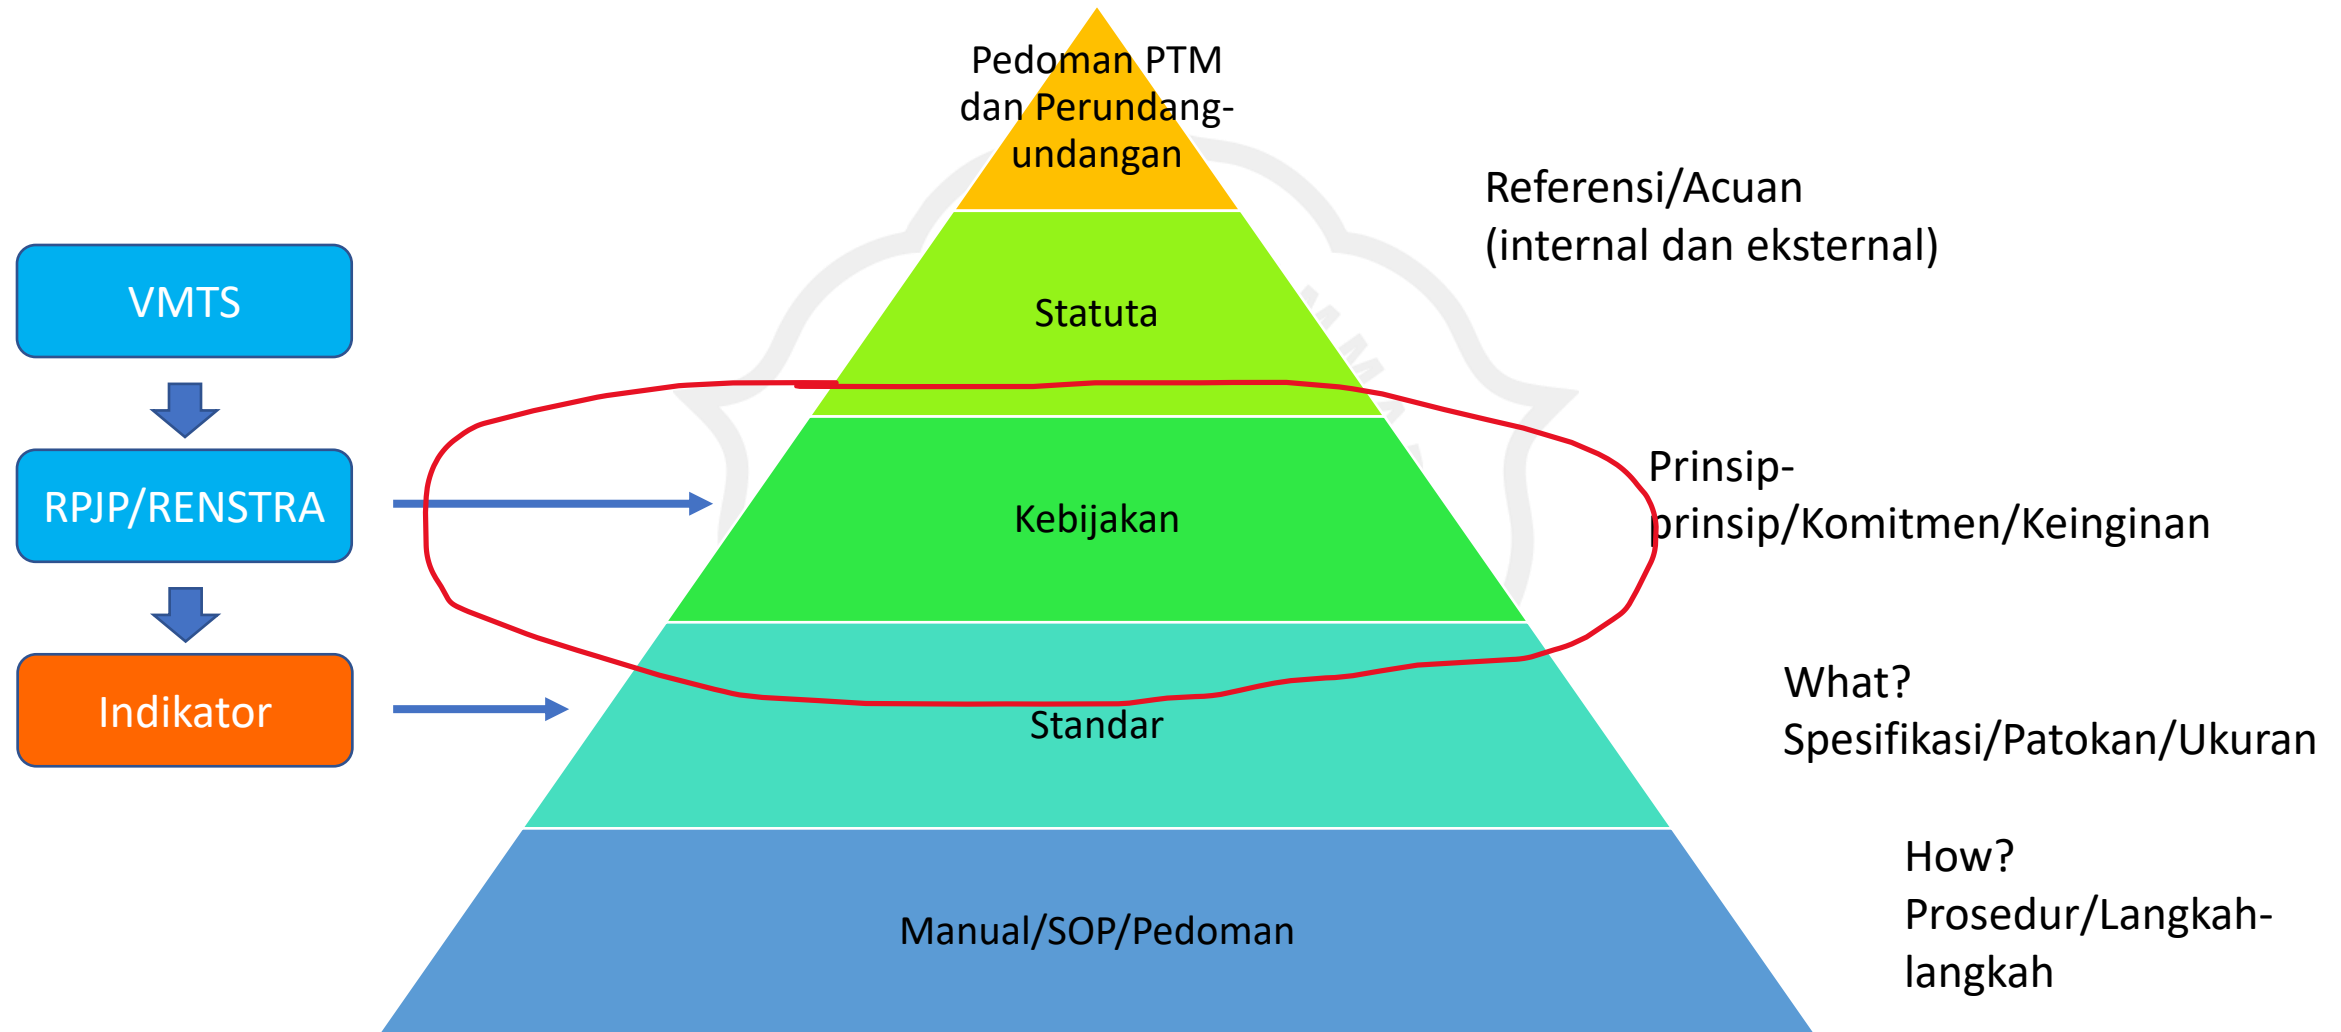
Pedoman PTM dan Perundang-undangan

Statuta

Kebijakan

Standar

Manual/SOP/Pedoman

VMTS

RPJP/RENSTRA

Indikator

Referensi/Acuan (internal dan eksternal)

Prinsip-prinsip/Komitmen/Keinginan

What? Spesifikasi/Patokan/Ukuran

How? Prosedur/Langkah-langkah